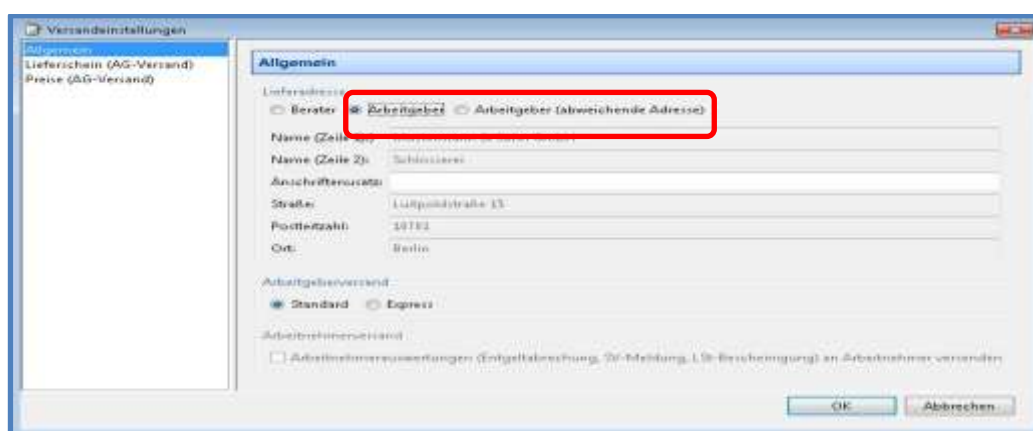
Versandeinstellungen

Allgemein
Lieferschein (AG-Versand)
Preise (AG-Versand)

Allgemein

Lieferadresse
Berater Arbeitgeber Arbeitgeber (abweichende Adresse)

Name (Zeile 1): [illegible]
Name (Zeile 2): Schlosserei
Anschriftenzusatz:
Straße: Luitpoldstraße 15
Postleitzahl: 10781
Ort: Berlin

Arbeitgeberversand
Standard Express

Arbeitnehmerversand
Arbeitnehmerauswertungen (Entgeltabrechnung, SV-Meldung, LSt-Bescheinigung) an Arbeitnehmer versenden

OK Abbrechen